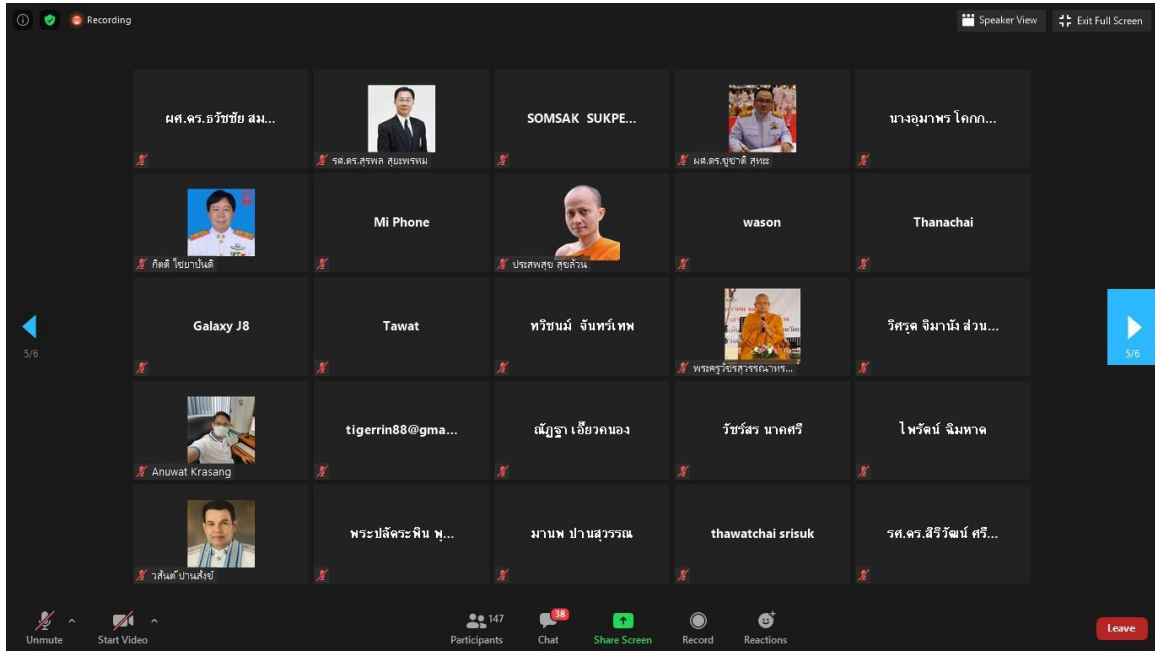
Recording

Speaker View

Exit Full Screen

ผศ.ดร.ธวัชชัย สม...

รศ.ดร.สุรพล สุยะพรหม

SOMSAK SUKPE...

ผศ.ดร.ยุชาติ สุทะ

นางอุมาพร โคกก...

กิตติ ไชยาปันติ

Mi Phone

ประสพสุข สุขล้วน

wason

Thanachai

5/6

Galaxy J8

Tawat

ทวิชนม์ จันทร์เทพ

พระครูวิชรสุวรรณาทร...

วิศรุต จิมานัง ส่วน...

5/6

Anuwat Krasang

tigerrin88@gma...

ณัฏฐา เอี๊ยวคนอง

วัชร์สร นาคศรี

ไพรัตน์ ฉิมหาด

วสันต์ ปานสังข์

พระปลัดระพิน พุ...

มานพ ปานสุวรรณ

thawatchai srisuk

รศ.ดร.สิริวัฒน์ ศรี...

Unmute

Start Video

147

Participants

38

Chat

Share Screen

Record

Reactions

Leave